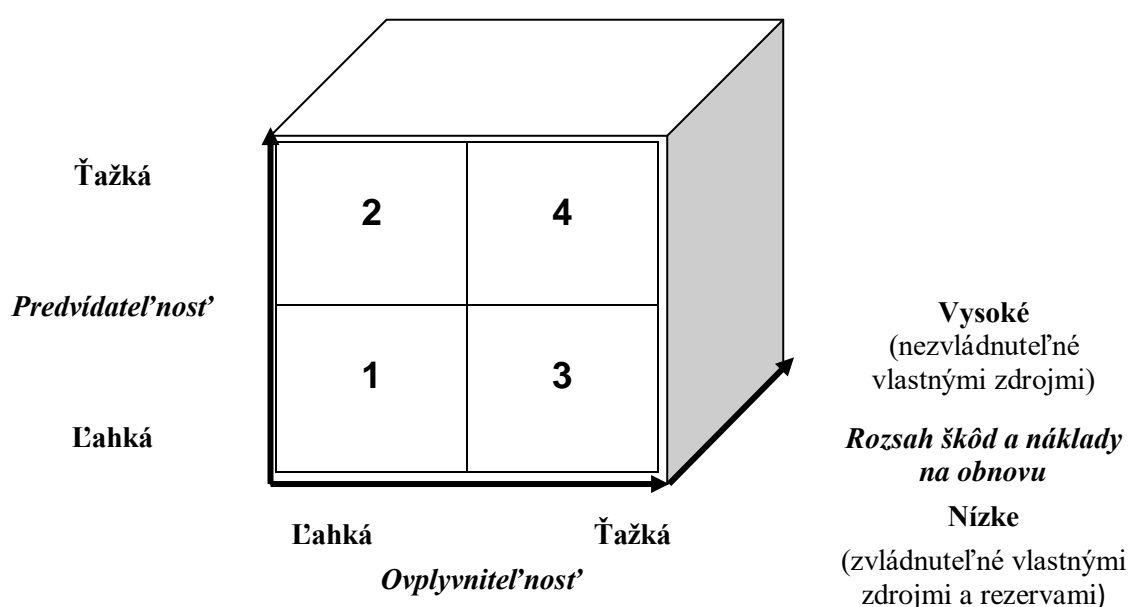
Ťažká

2

4

Predvídateľnosť

1

3

Ľahká

Vysoké
(nezvládnuteľné vlastnými zdrojmi)

Rozsah škôd a náklady na obnovu

Nízke
(zvládnuteľné vlastnými zdrojmi a rezervami)

Ľahká

Ťažká

Ovplyvniteľnosť